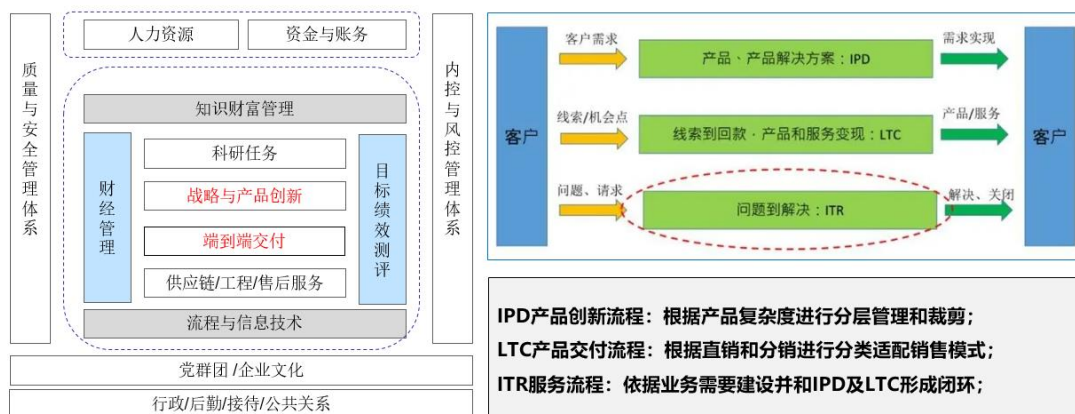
人力资源

资金与账务

质量与安全管理体系

知识财富管理

科研任务

战略与产品创新

端到端交付

供应链/工程/售后服务

财经管理

目标绩效测评

流程与信息技术

内控与风控管理体系

党群团 /企业文化

行政/后勤/接待/公共关系

客户

客户需求

产品、产品解决方案：IPD

需求实现

线索/机会点

线索到回款、产品和服务变现：LTC

产品/服务

问题、请求

问题到解决：ITR

解决、关闭

客户

IPD产品创新流程：根据产品复杂度进行分层管理和裁剪；

LTC产品交付流程：根据直销和分销进行分类适配销售模式；

ITR服务流程：依据业务需要建设并和IPD及LTC形成闭环；